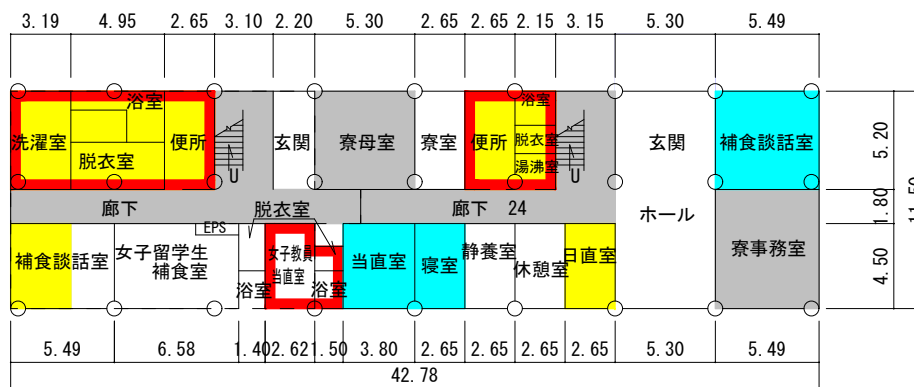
3.19 4.95 2.65 3.10 2.20 5.30 2.65 2.65 2.15 3.15 5.30 5.49

浴室
洗濯室 脱衣室 便所 玄関 寮母室 寮室 便所 浴室 脱衣室 湯沸室 玄関 補食談話室

5.20

廊下 EPS 脱衣室 廊下 24 ホール

1.80

11.50

補食談話室 女子留学生補食室 浴室 女子教員当直室 浴室 当直室 寝室 静養室 休憩室 日直室 寮事務室

4.50

5.49 6.58 1.40 2.62 1.50 3.80 2.65 2.65 2.65 2.65 5.30 5.49
42.78